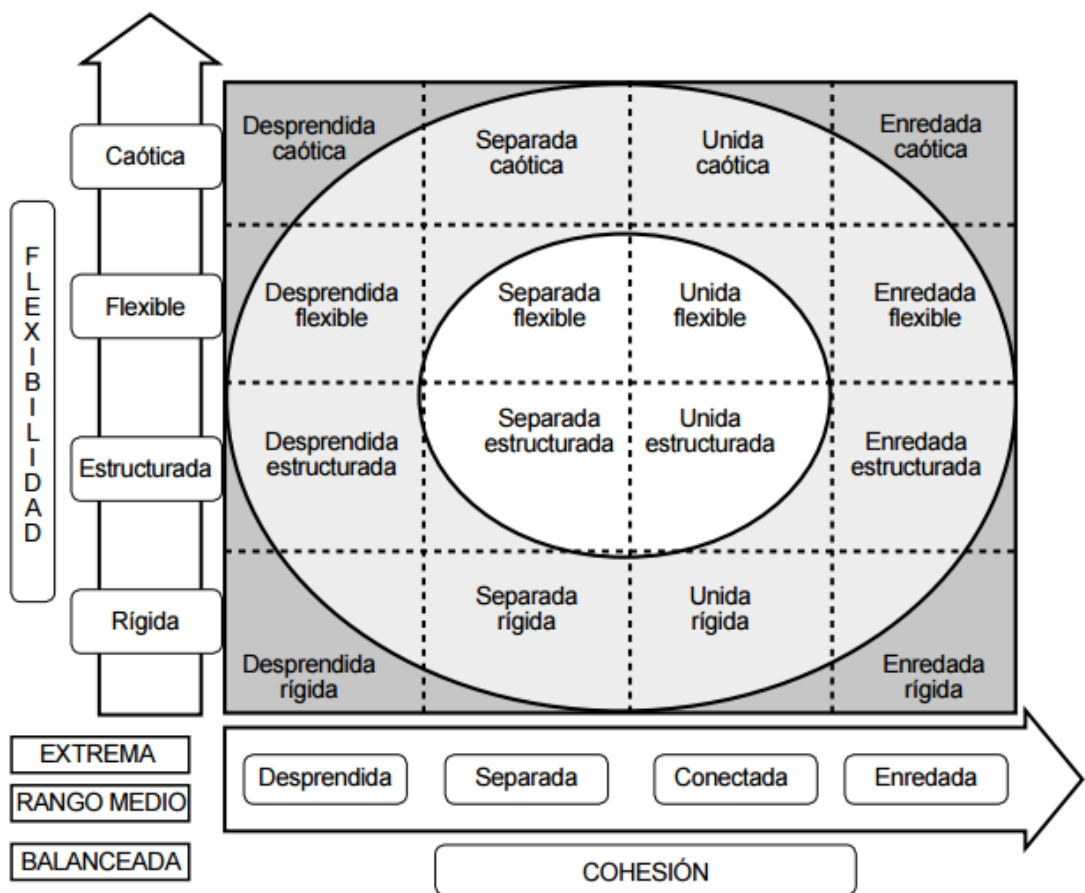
FLEXIBILIDAD

Caótica

Flexible

Estructurada

Rígida

Desprendida caótica

Separada caótica

Unida caótica

Enredada caótica

Desprendida flexible

Separada flexible

Unida flexible

Enredada flexible

Desprendida estructurada

Separada estructurada

Unida estructurada

Enredada estructurada

Separada rígida

Unida rígida

Desprendida rígida

Enredada rígida

EXTREMA

RANGO MEDIO

BALANCEADA

Desprendida

Separada

Conectada

Enredada

COHESIÓN